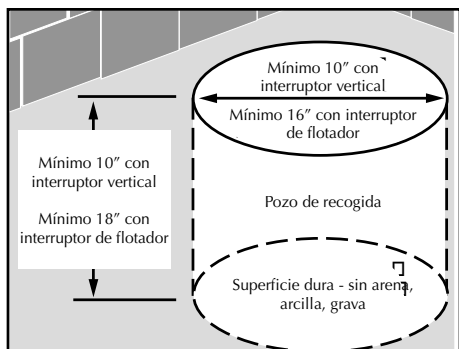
Mínimo 10″ con interruptor vertical

Mínimo 16″ con interruptor de flotador

Mínimo 10″ con interruptor vertical

Mínimo 18″ con interruptor de flotador

Pozo de recogida

Superficie dura - sin arena, arcilla, grava